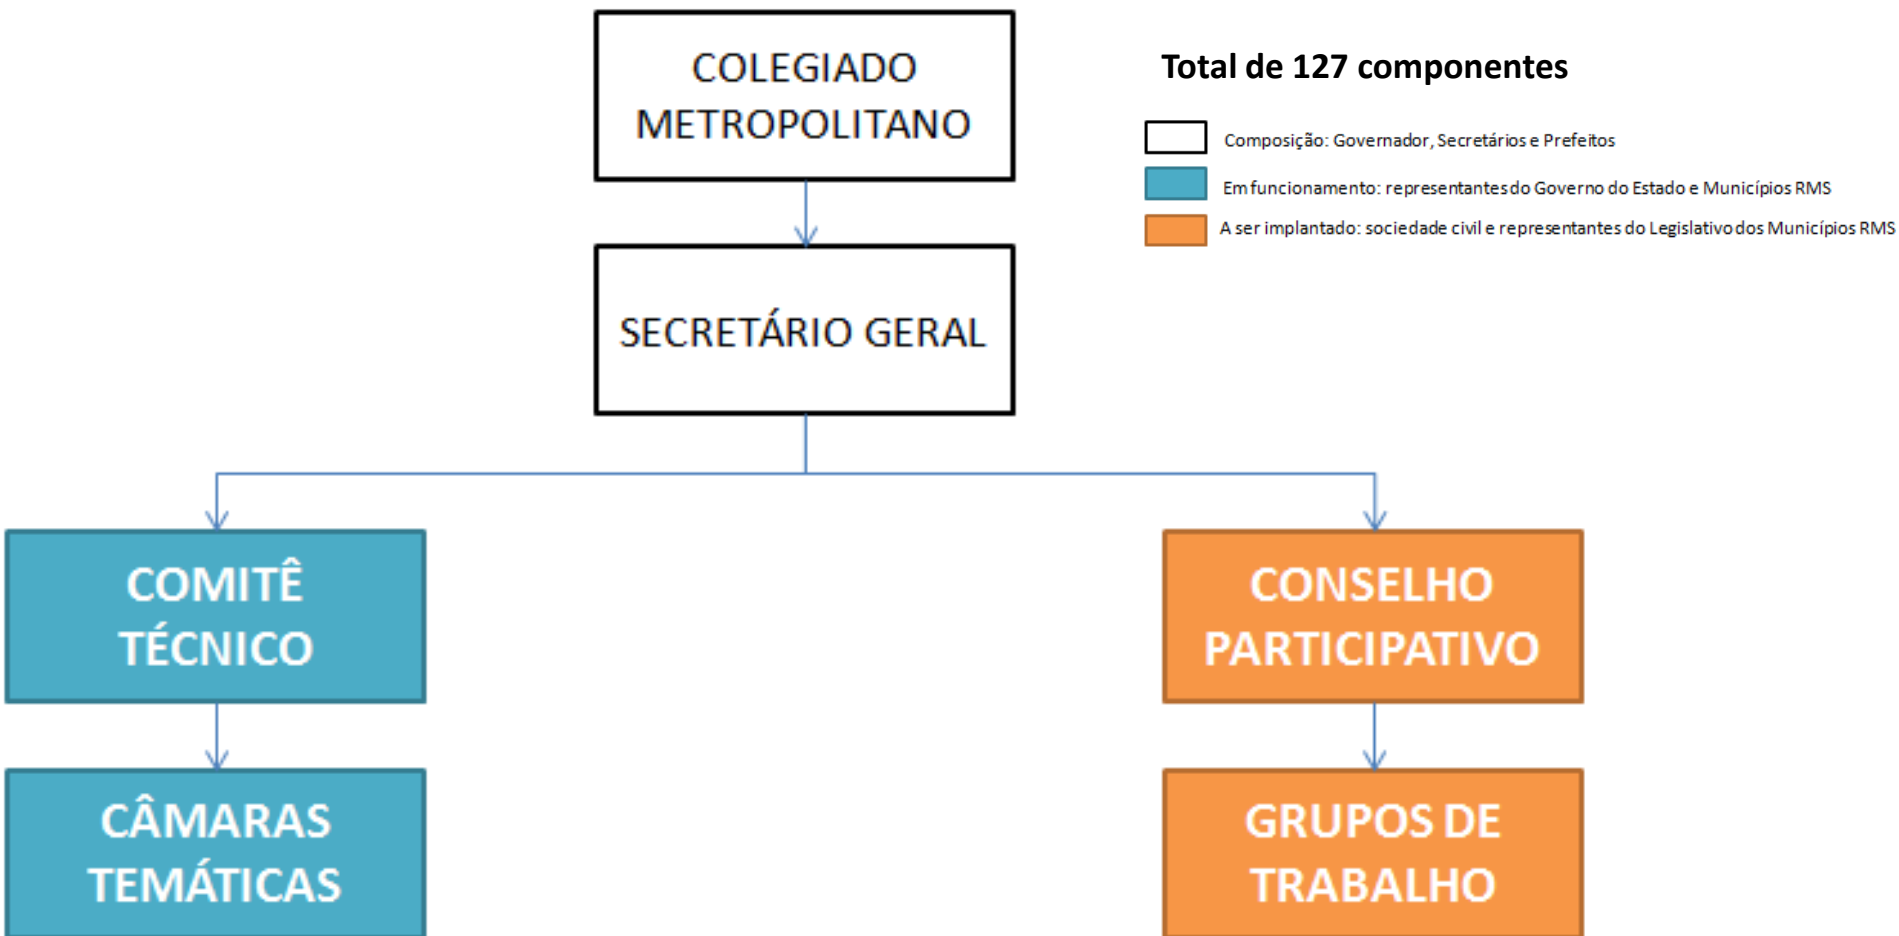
COLEGIADO METROPOLITANO

Total de 127 componentes

Composição: Governador, Secretários e Prefeitos

Em funcionamento: representantes do Governo do Estado e Municípios RMS

A ser implantado: sociedade civil e representantes do Legislativo dos Municípios RMS

SECRETÁRIO GERAL

COMITÊ TÉCNICO

CONSELHO PARTICIPATIVO

CÂMARAS TEMÁTICAS

GRUPOS DE TRABALHO